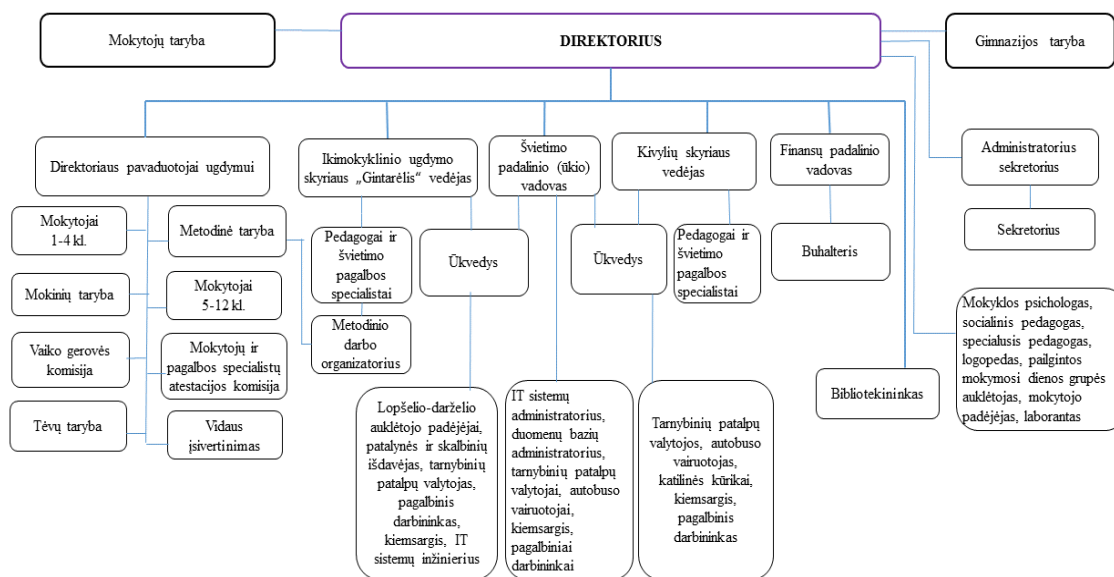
Mokytojų taryba

DIREKTORIUS

Gimnazijos taryba

Direktoriaus pavaduotojai ugdymui

Ikimokyklinio ugdymo skyriaus „Gintarėlis" vedėjas

Švietimo padalinio (ūkio) vadovas

Kivylių skyriaus vedėjas

Finansų padalinio vadovas

Administratorius sekretorius

Sekretorius

Mokytojai 1-4 kl.

Metodinė taryba

Mokinių taryba

Mokytojai 5-12 kl.

Vaiko gerovės komisija

Mokytojų ir pagalbos specialistų atestacijos komisija

Tėvų taryba

Vidaus įsivertinimas

Pedagogai ir švietimo pagalbos specialistai

Metodinio darbo organizatorius

Ūkvedys

Ūkvedys

Pedagogai ir švietimo pagalbos specialistai

Buhalteris

Mokyklos psichologas, socialinis pedagogas, specialusis pedagogas, logopedas, pailgintos mokymosi dienos grupės auklėtojas, mokytojo padėjėjas, laborantas

Bibliotekininkas

Lopšelio-darželio auklėtojo padėjėjai, patalynės ir skalbinių išdavėjas, tarnybinių patalpų valytojas, pagalbinis darbininkas, kiemsargis, IT sistemų inžinierius

IT sistemų administratorius, duomenų bazių administratorius, tarnybinių patalpų valytojai, autobuso vairuotojai, kiemsargis, pagalbiniai darbininkai

Tarnybinių patalpų valytojos, autobuso vairuotojas, katilinės kūrikai, kiemsargis, pagalbinis darbininkas